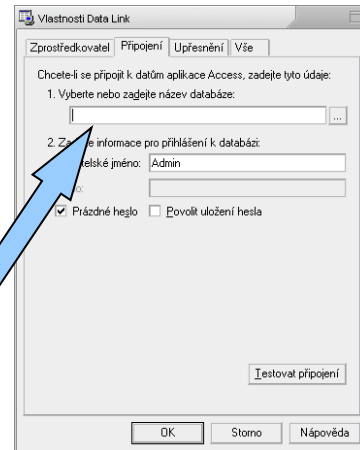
Vlastnosti Data Link

Zprostředkovatel | Připojení | Upřesnění | Vše

Chcete-li se připojit k datům aplikace Access, zadejte tyto údaje:
1. Vyberte nebo zadejte název databáze:

...

2. Za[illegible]e informace pro přihlášení k databázi:
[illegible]telské jméno: Admin
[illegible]o:
Prázdné heslo
Povolit uložení hesla

Testovat připojení

OK | Storno | Nápověda